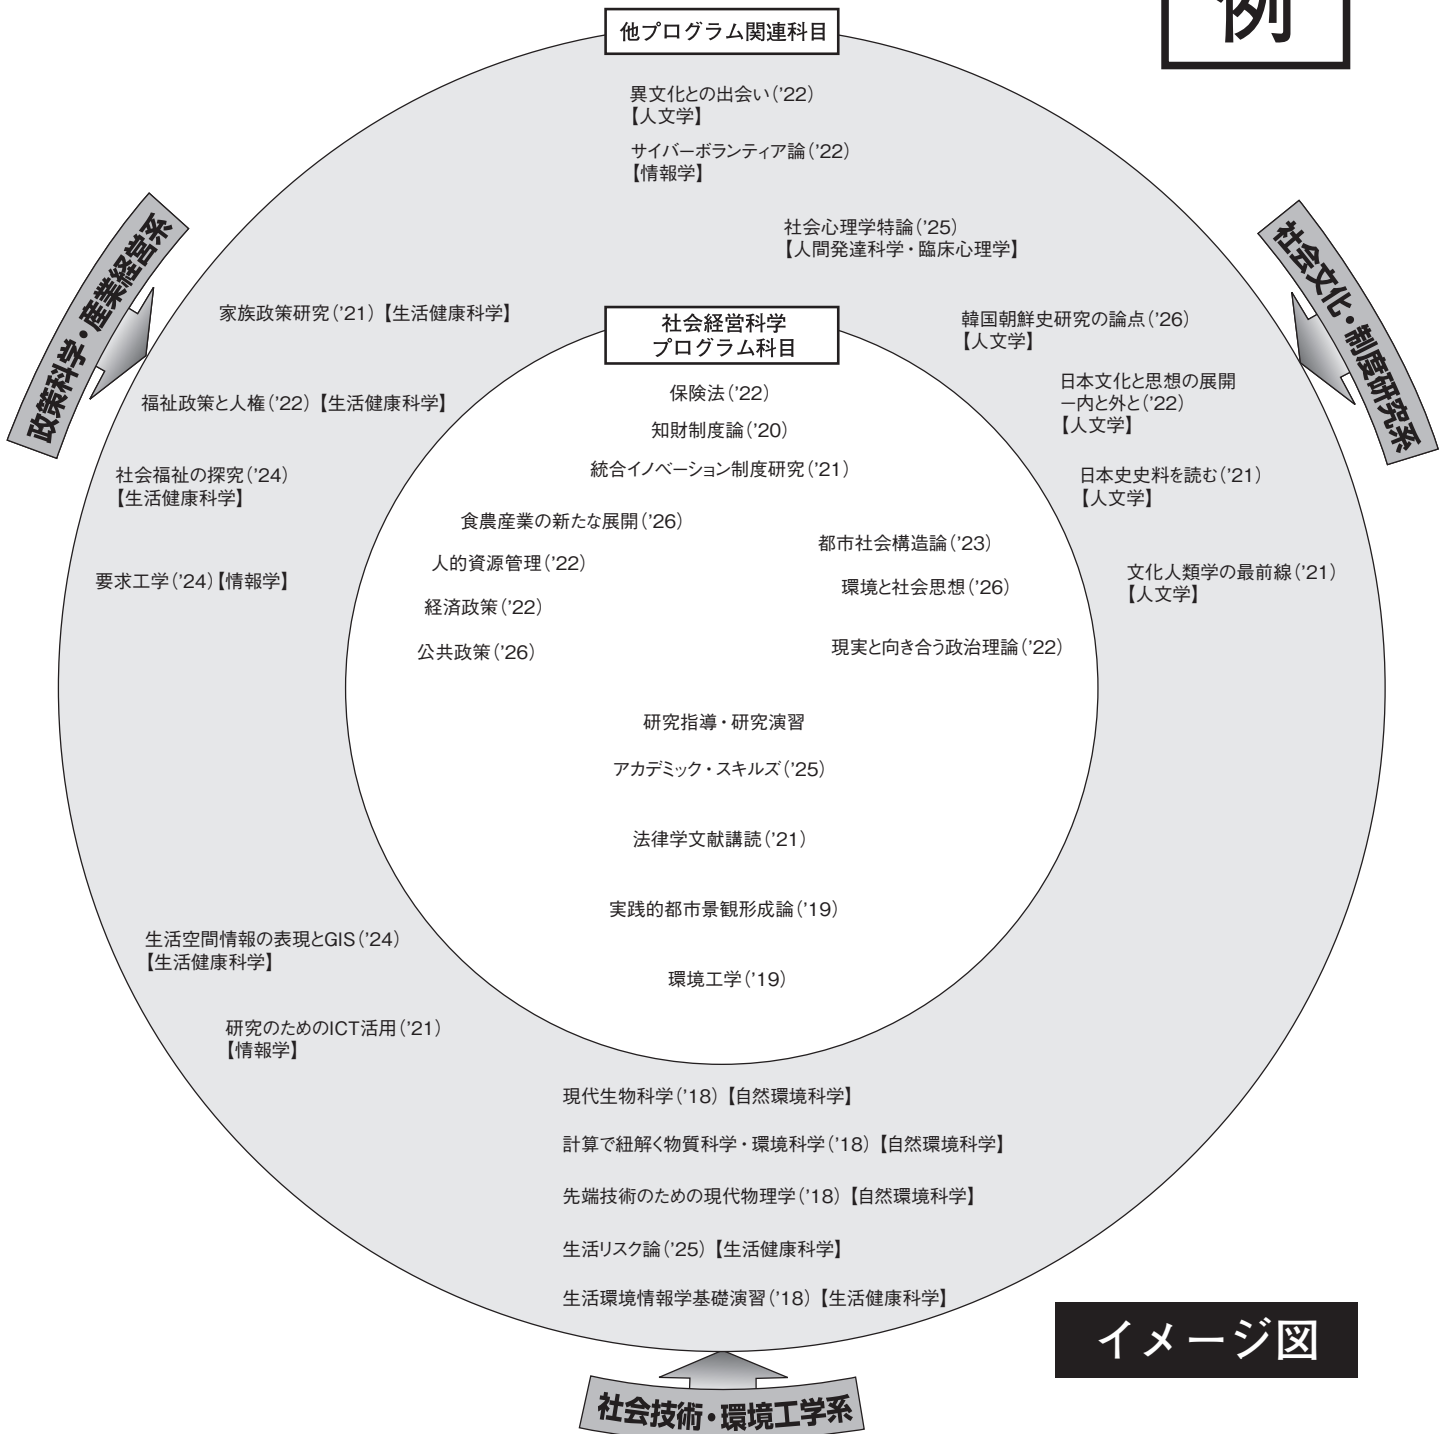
例

他プログラム関連科目

異文化との出会い('22)
【人文学】

サイバーボランティア論('22)
【情報学】

社会心理学特論('25)
【人間発達科学・臨床心理学】

政策科学・産業経営系

社会文化・制度研究系

家族政策研究('21)【生活健康科学】

韓国朝鮮史研究の論点('26)
【人文学】

福祉政策と人権('22)【生活健康科学】

日本文化と思想の展開
ー内と外と('22)
【人文学】

社会福祉の探究('24)
【生活健康科学】

日本史史料を読む('21)
【人文学】

要求工学('24)【情報学】

文化人類学の最前線('21)
【人文学】

社会経営科学
プログラム科目

保険法('22)

知財制度論('20)

統合イノベーション制度研究('21)

食農産業の新たな展開('26)

都市社会構造論('23)

人的資源管理('22)

環境と社会思想('26)

経済政策('22)

公共政策('26)

現実と向き合う政治理論('22)

研究指導・研究演習

アカデミック・スキルズ('25)

法律学文献講読('21)

実践的都市景観形成論('19)

環境工学('19)

生活空間情報の表現とGIS('24)
【生活健康科学】

研究のためのICT活用('21)
【情報学】

現代生物科学('18)【自然環境科学】

計算で紐解く物質科学・環境科学('18)【自然環境科学】

先端技術のための現代物理学('18)【自然環境科学】

生活リスク論('25)【生活健康科学】

生活環境情報学基礎演習('18)【生活健康科学】

イメージ図

社会技術・環境工学系